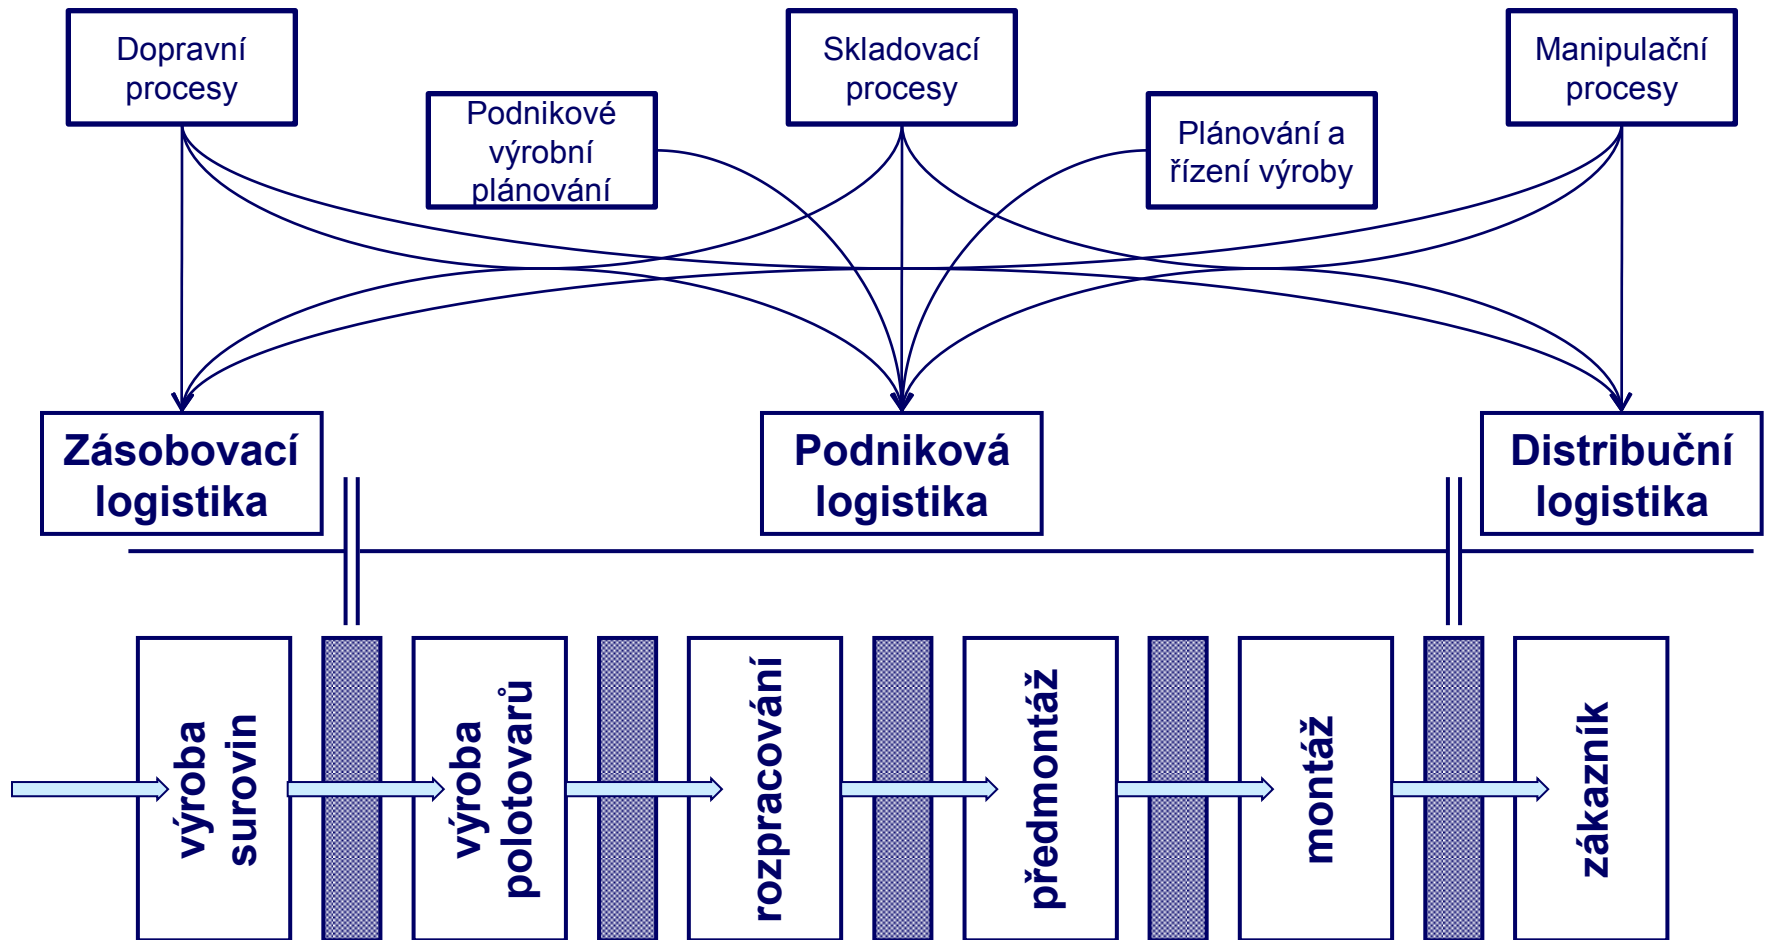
Dopravní procesy

Podnikové výrobní plánování

Skladovací procesy

Plánování a řízení výroby

Manipulační procesy

Zásobovací logistika

Podniková logistika

Distribuční logistika

výroba surovin

výroba polotovarů

rozpracování

předmontáž

montáž

zákazník